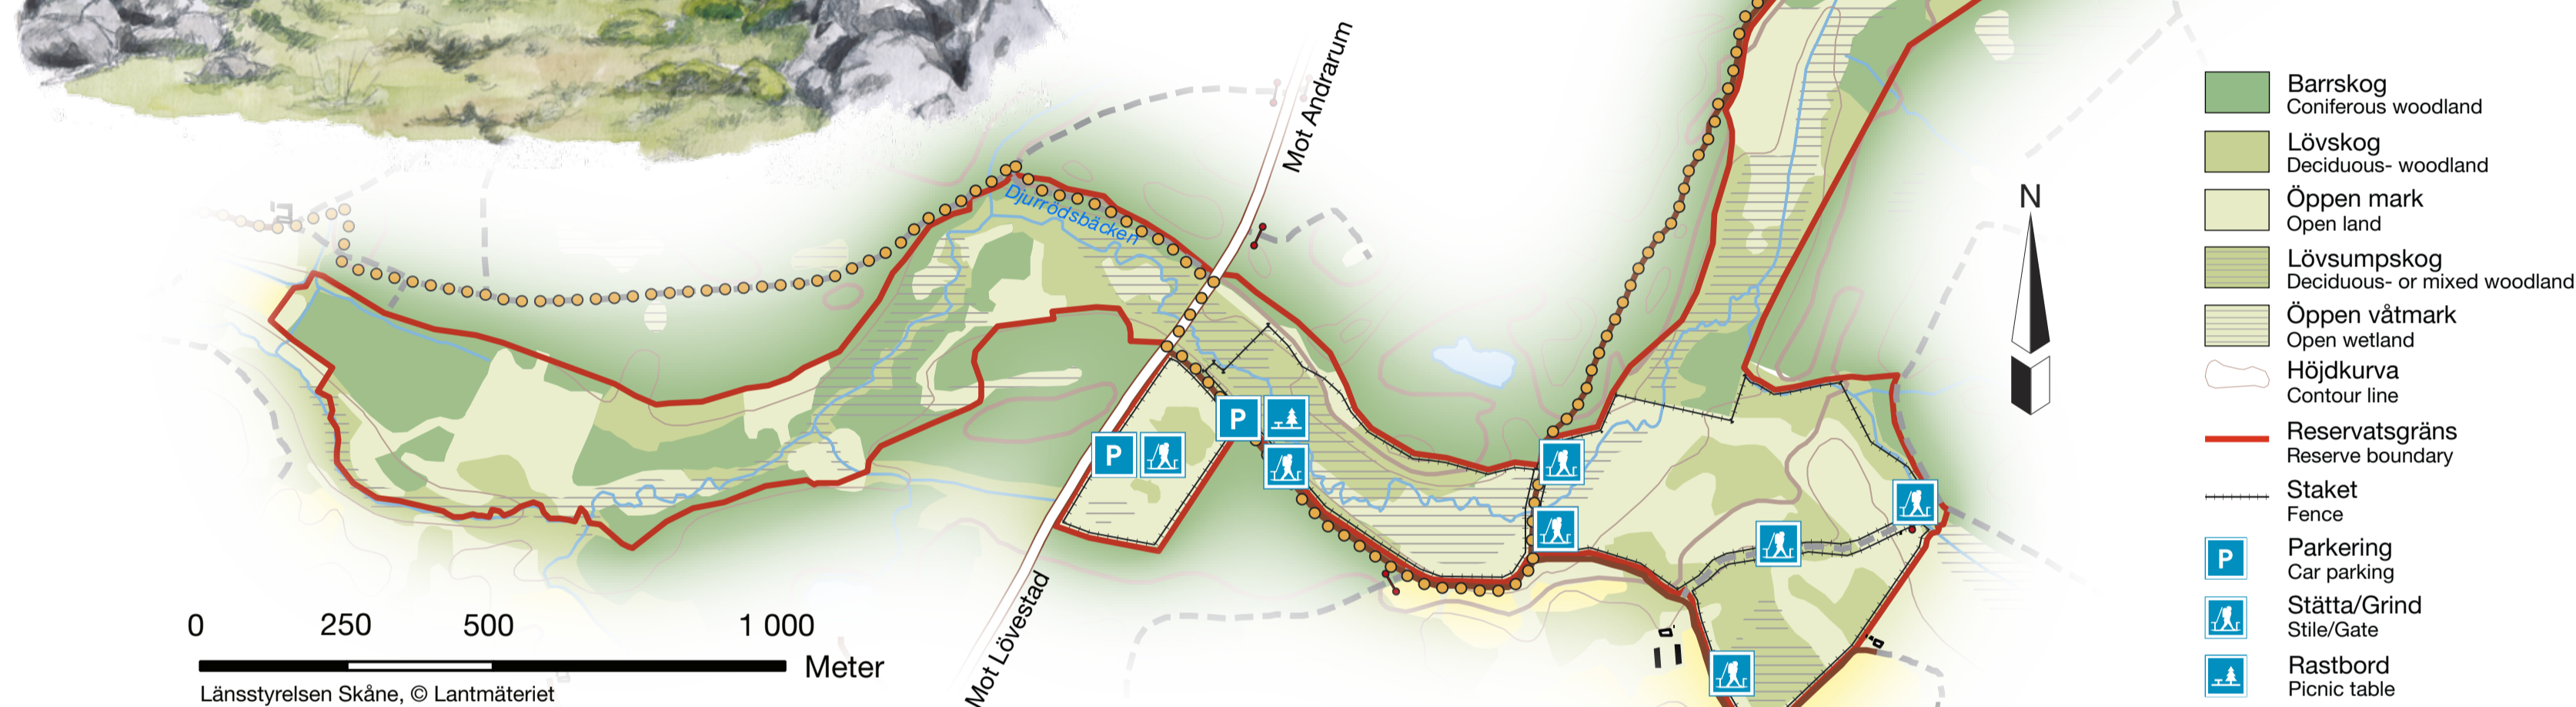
Mot Andrarum

Djurrödsbäcken

P

P

Mot Lövestad

0 250 500 1 000

Meter

Länsstyrelsen Skåne, © Lantmäteriet

N

Barrskog
Coniferous woodland

Lövskog
Deciduous- woodland

Öppen mark
Open land

Lövsumpskog
Deciduous- or mixed woodland

Öppen våtmark
Open wetland

Höjdkurva
Contour line

Reservatsgräns
Reserve boundary

Staket
Fence

P Parkering
Car parking

Stätta/Grind
Stile/Gate

Rastbord
Picnic table